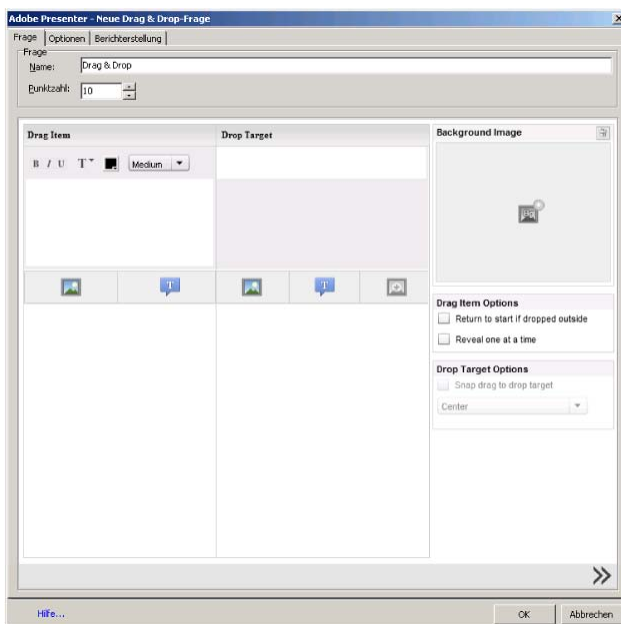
Adobe Presenter - Neue Drag & Drop-Frage

Frage | Optionen | Berichterstellung

Frage

Name: Drag & Drop

Punktzahl: 10

Drag Item

B I U T Medium

Drop Target

Background Image

Drag Item Options

Return to start if dropped outside

Reveal one at a time

Drop Target Options

Snap drag to drop target

Center

Hilfe...

OK

Abbrechen